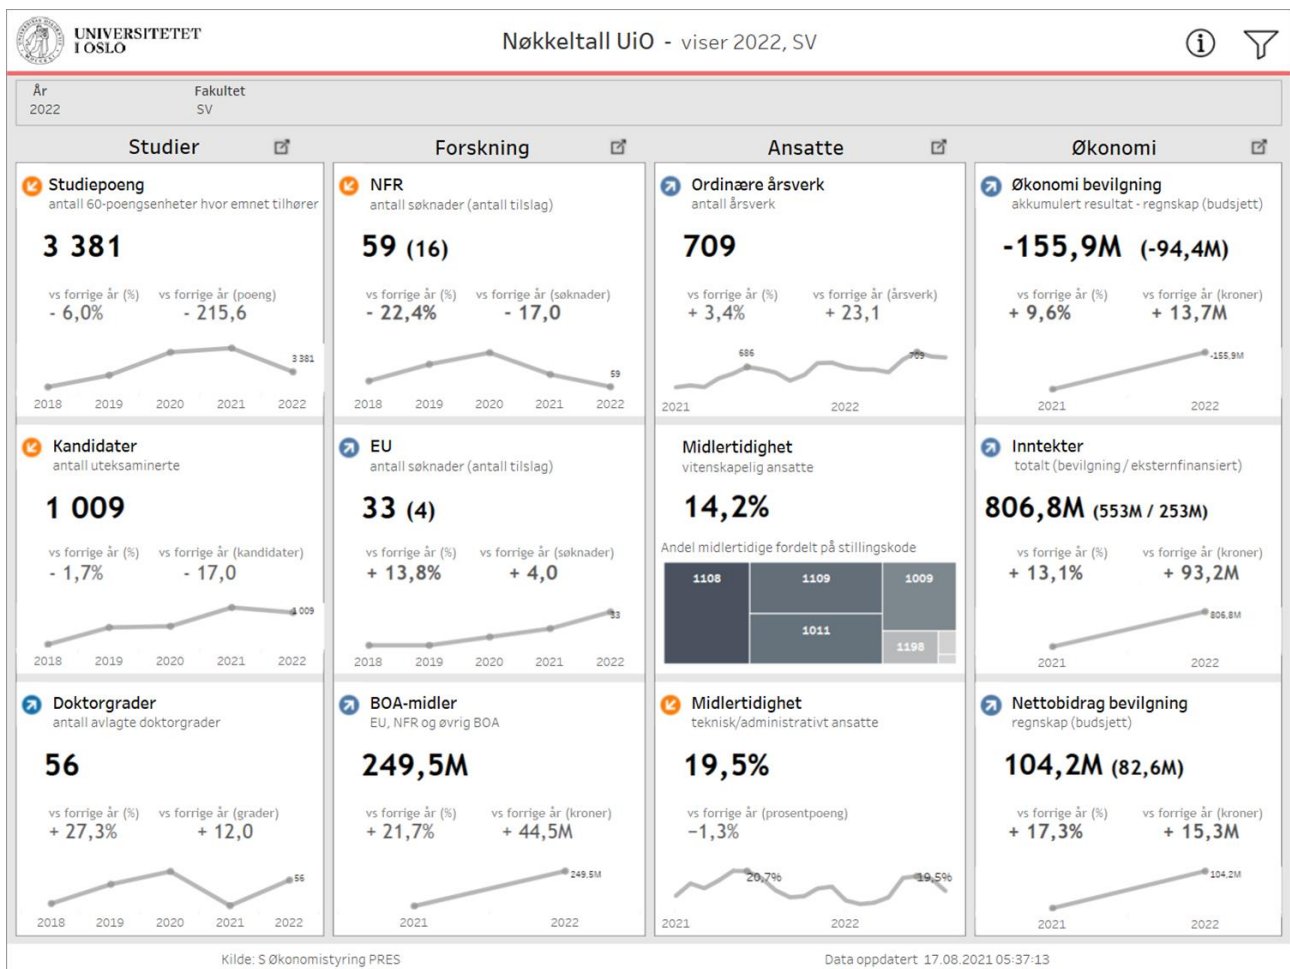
UNIVERSITETET I OSLO

Nøkkeltall UiO - viser 2022, SV

År
2022

Fakultet
SV

Studier

Studiepoeng
antall 60-poengsenheter hvor emnet tilhører

3 381

vs forrige år (%)
- 6,0%

vs forrige år (poeng)
- 215,6

3 381
2018 2019 2020 2021 2022

Kandidater
antall uteksaminerte

1 009

vs forrige år (%)
- 1,7%

vs forrige år (kandidater)
- 17,0

1 009
2018 2019 2020 2021 2022

Doktorgrader
antall avlagte doktorgrader

56

vs forrige år (%)
+ 27,3%

vs forrige år (grader)
+ 12,0

56
2018 2019 2020 2021 2022

Forskning

NFR
antall søknader (antall tilslag)

59 (16)

vs forrige år (%)
- 22,4%

vs forrige år (søknader)
- 17,0

59
2018 2019 2020 2021 2022

EU
antall søknader (antall tilslag)

33 (4)

vs forrige år (%)
+ 13,8%

vs forrige år (søknader)
+ 4,0

33
2018 2019 2020 2021 2022

BOA-midler
EU, NFR og øvrig BOA

249,5M

vs forrige år (%)
+ 21,7%

vs forrige år (kroner)
+ 44,5M

249,5M
2021 2022

Ansatte

Ordinære årsverk
antall årsverk

709

vs forrige år (%)
+ 3,4%

vs forrige år (årsverk)
+ 23,1

686
709
2021 2022

Midlertidighet
vitenskapelig ansatte

14,2%

Andel midlertidige fordelt på stillingskode

1108 1109 1009 1011 1198

Midlertidighet
teknisk/administrativt ansatte

19,5%

vs forrige år (prosentpoeng)
−1,3%

20,7%
19,5%
2021 2022

Økonomi

Økonomi bevilgning
akkumulert resultat - regnskap (budsjett)

-155,9M (-94,4M)

vs forrige år (%)
+ 9,6%

vs forrige år (kroner)
+ 13,7M

-155,9M
2021 2022

Inntekter
totalt (bevilgning / eksternfinansiert)

806,8M (553M / 253M)

vs forrige år (%)
+ 13,1%

vs forrige år (kroner)
+ 93,2M

806,8M
2021 2022

Nettobidrag bevilgning
regnskap (budsjett)

104,2M (82,6M)

vs forrige år (%)
+ 17,3%

vs forrige år (kroner)
+ 15,3M

104,2M
2021 2022

Kilde: S Økonomistyring PRES

Data oppdatert 17.08.2021 05:37:13